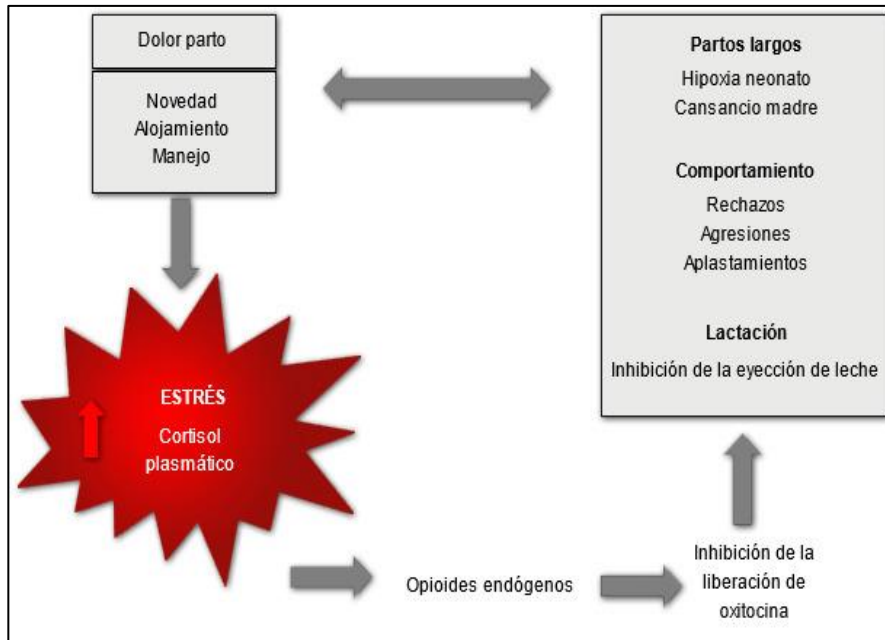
Dolor parto

Novedad
Alojamiento
Manejo

Partos largos
Hipoxia neonato
Cansancio madre

Comportamiento
Rechazos
Agresiones
Aplastamientos

Lactación
Inhibición de la eyección de leche

ESTRÉS
Cortisol plasmático

Opioides endógenos

Inhibición de la liberación de oxitocina